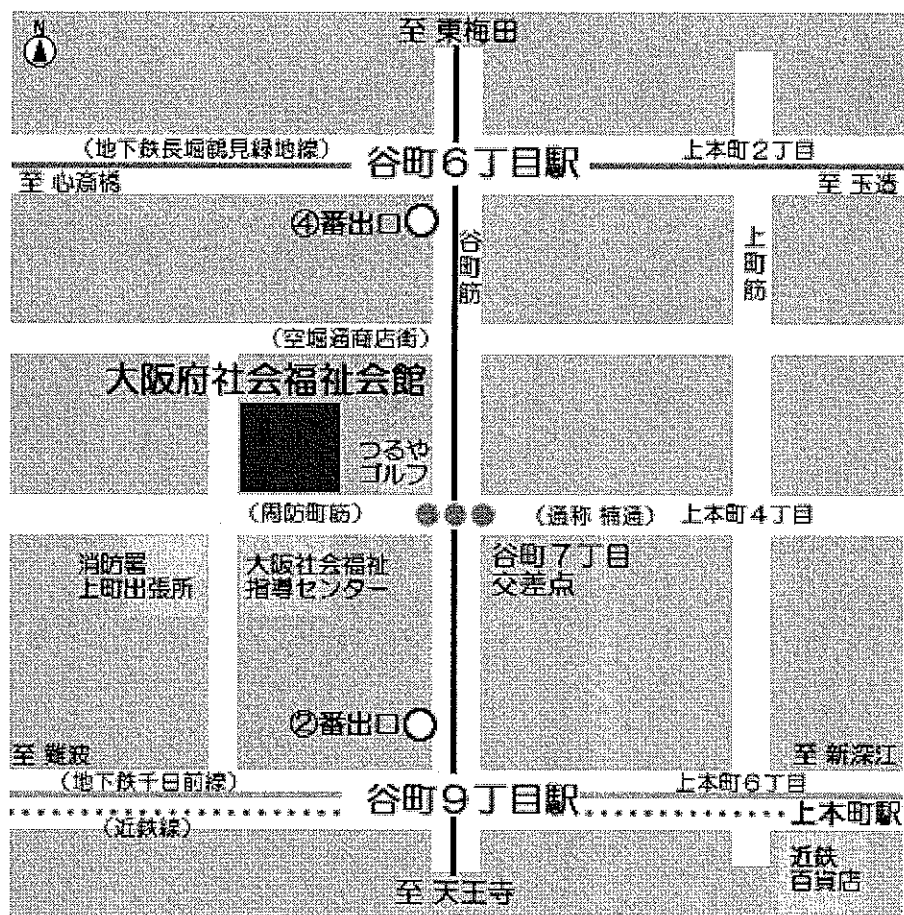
N

至 東梅田

（地下鉄長堀鶴見緑地線）

谷町６丁目駅

上本町２丁目

至 心斎橋

至 玉造

④番出口

谷町筋

上町筋

（空堀通商店街）

大阪府社会福祉会館

つるや ゴルフ

（周防町筋）

（通称 精道）

上本町４丁目

消防署 上町出張所

大阪社会福祉 指導センター

谷町７丁目 交差点

②番出口

至 難波

至 新深江

（地下鉄千日前線）

谷町９丁目駅

上本町６丁目

上本町駅

（近鉄線）

近鉄 百貨店

至 天王寺